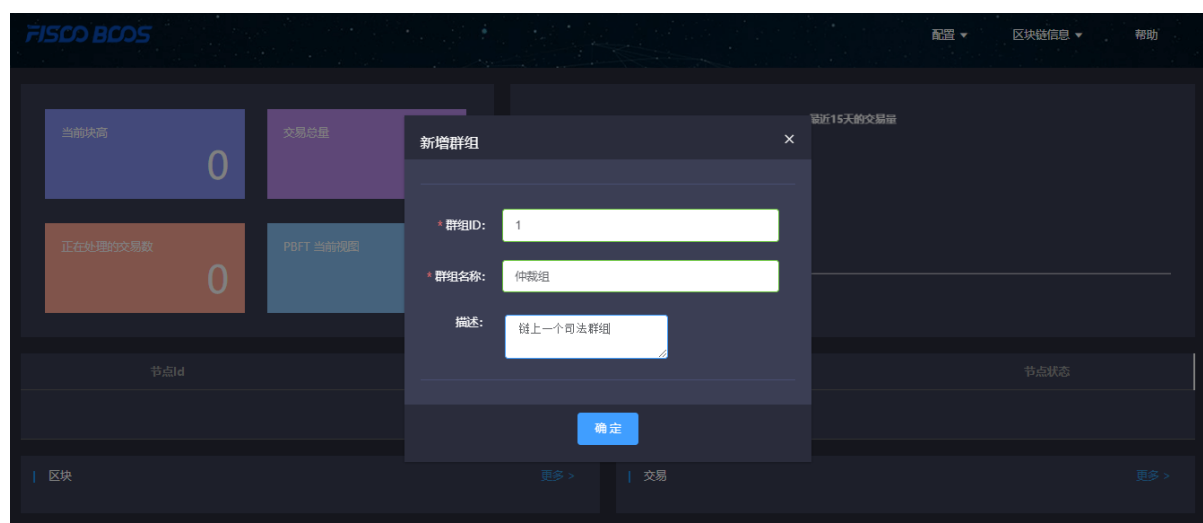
FISCO BCOS

配置 ▾ 区块链信息 ▾ 帮助

当前块高
0

交易总量

正在处理的交易数
0

PBFT 当前视图

最近15天的交易量

新增群组 ×

* 群组ID: 1

* 群组名称: 仲裁组

描述: 链上一个司法群组

确 定

节点Id

节点状态

区块 更多 >

交易 更多 >